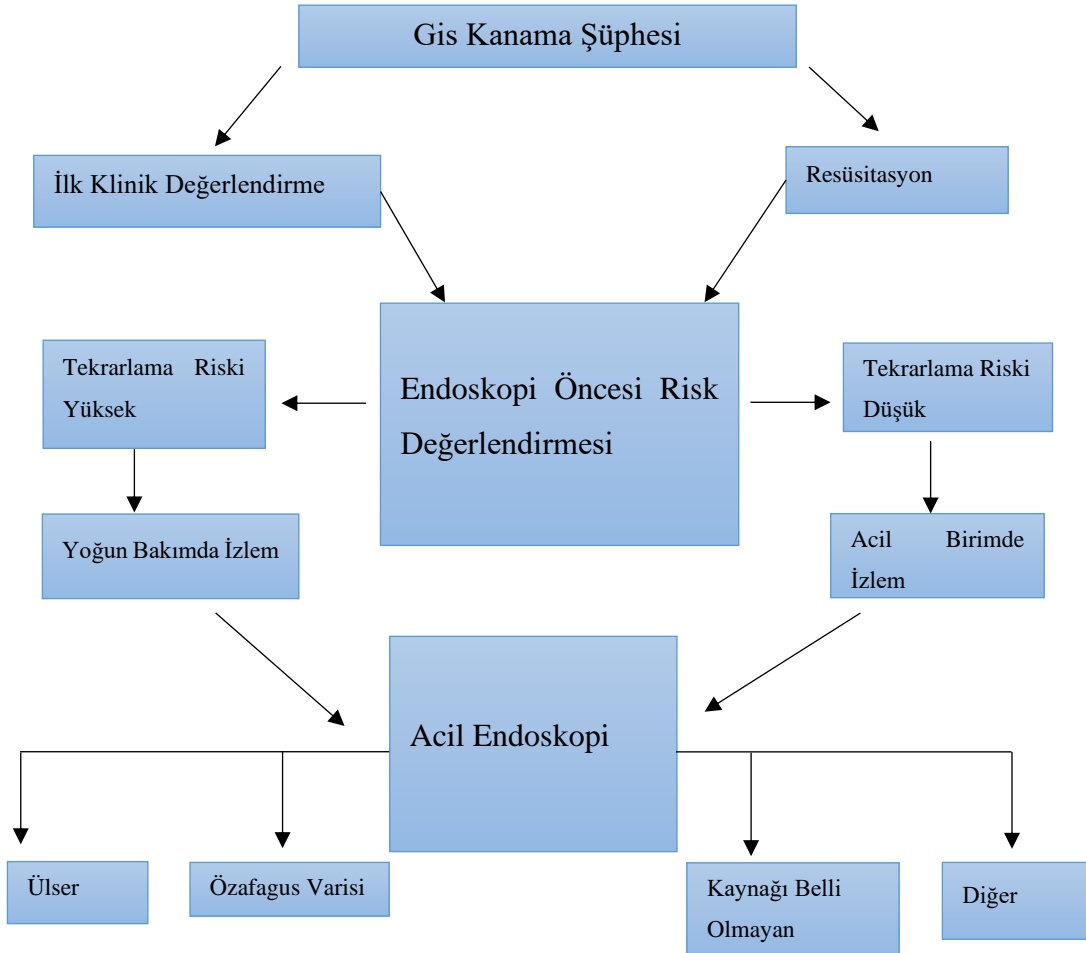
Gis Kanama Şüphesi

İlk Klinik Değerlendirme

Resüsitasyon

Endoskopi Öncesi Risk Değerlendirmesi

Tekrarlama Riski Yüksek

Tekrarlama Riski Düşük

Yoğun Bakımda İzlem

Acil Birimde İzlem

Acil Endoskopi

Ülser

Özafagus Varisi

Kaynağı Belli Olmayan

Diğer